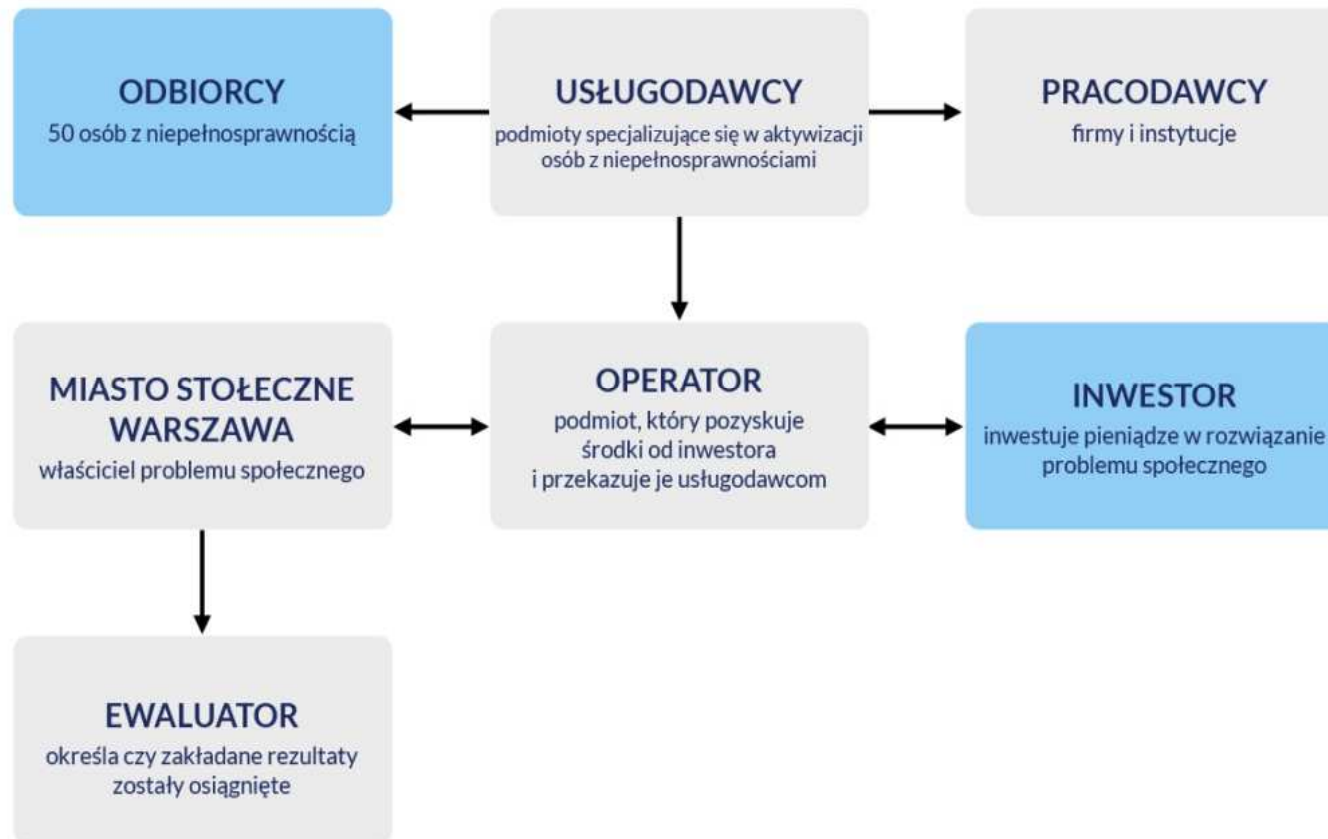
ODBIORCY
50 osób z niepełnosprawnością

USŁUGODAWCY
podmioty specjalizujące się w aktywizacji osób z niepełnosprawnościami

PRACODAWCY
firmy i instytucje

MIASTO STOŁECZNE WARSZAWA
właściciel problemu społecznego

OPERATOR
podmiot, który pozyskuje środki od inwestora i przekazuje je usługodawcom

INWESTOR
inwestuje pieniądze w rozwiązanie problemu społecznego

EWALUATOR
określa czy zakładane rezultaty zostały osiągnięte